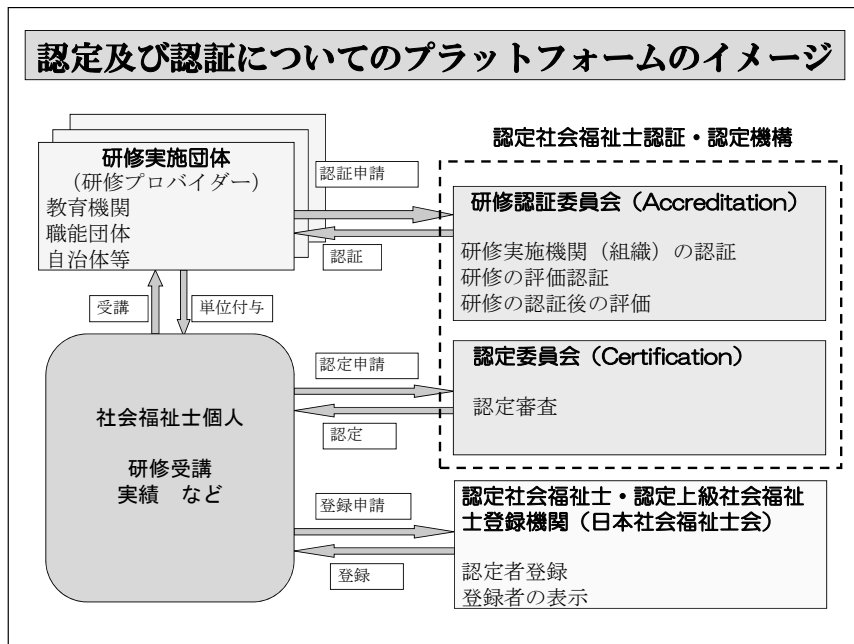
認定及び認証についてのプラットフォームのイメージ

研修実施団体
（研修プロバイダー）
教育機関
職能団体
自治体等

認証申請

認証

認定社会福祉士認証・認定機構

研修認証委員会（Accreditation）
研修実施機関（組織）の認証
研修の評価認証
研修の認証後の評価

受講

単位付与

社会福祉士個人

研修受講
実績　など

認定申請

認定

認定委員会（Certification）
認定審査

登録申請

登録

認定社会福祉士・認定上級社会福祉士登録機関（日本社会福祉士会）
認定者登録
登録者の表示